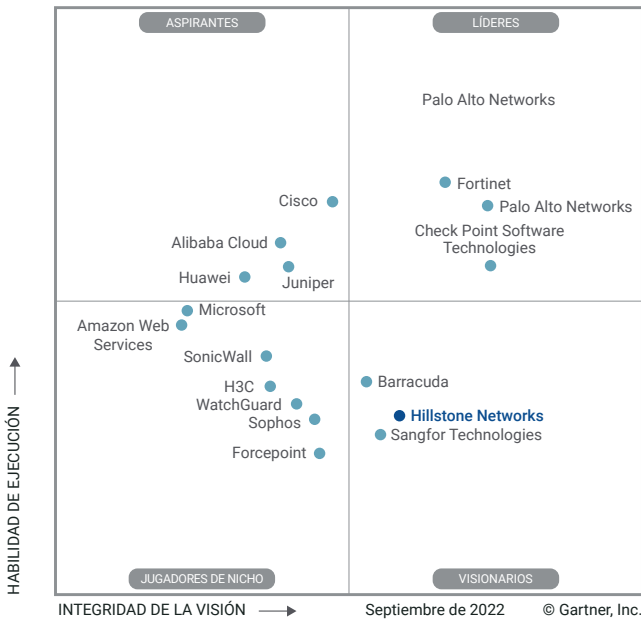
ASPIRANTES

LÍDERES

Palo Alto Networks

Cisco

Fortinet

Palo Alto Networks

Alibaba Cloud

Check Point Software Technologies

Huawei

Juniper

Microsoft

Amazon Web Services

SonicWall

H3C

Barracuda

WatchGuard

Sophos

Hillstone Networks

Sangfor Technologies

Forcepoint

HABILIDAD DE EJECUCIÓN

JUGADORES DE NICHO

VISIONARIOS

INTEGRIDAD DE LA VISIÓN

Septiembre de 2022

© Gartner, Inc.